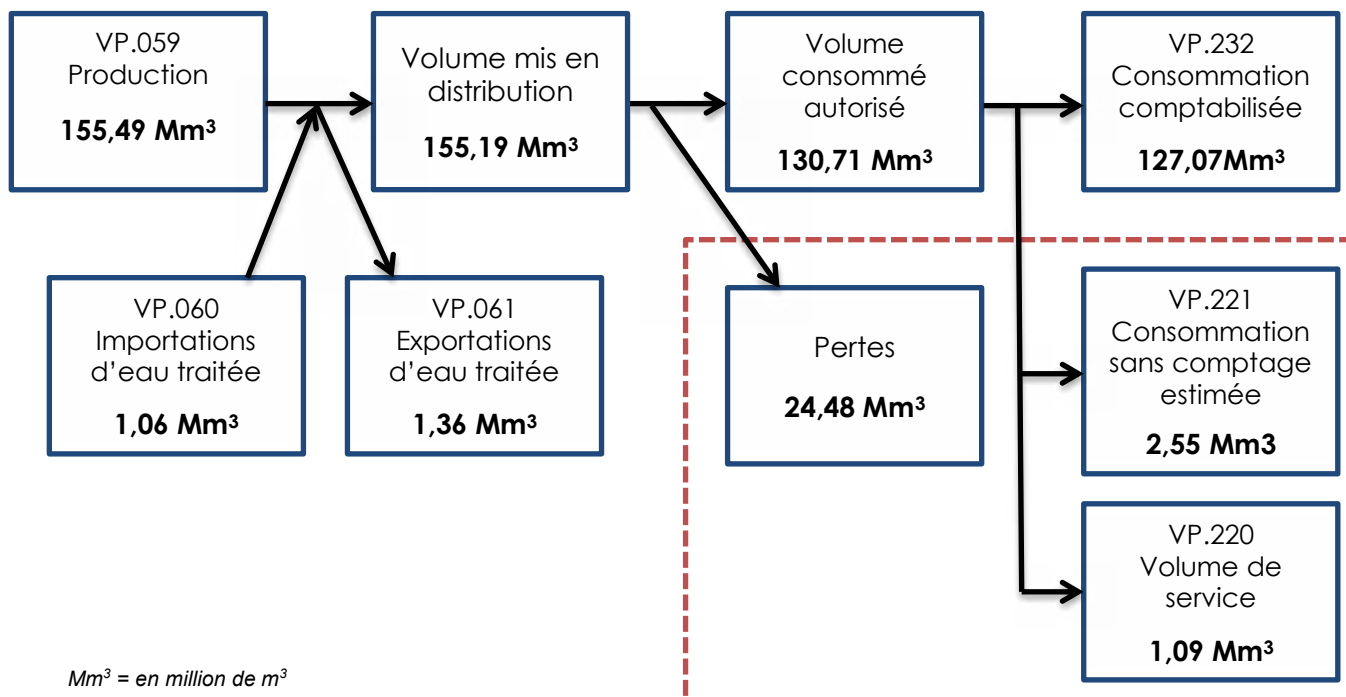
VP.059
Production

**155,49 Mm$^3$**

Volume mis en distribution

**155,19 Mm$^3$**

Volume consommé autorisé

**130,71 Mm$^3$**

VP.232
Consommation comptabilisée

**127,07Mm$^3$**

VP.060
Importations d'eau traitée

**1,06 Mm$^3$**

VP.061
Exportations d'eau traitée

**1,36 Mm$^3$**

Pertes

**24,48 Mm$^3$**

VP.221
Consommation sans comptage estimée

**2,55 Mm3**

VP.220
Volume de service

**1,09 Mm$^3$**

Mm$^3$ = en million de m$^3$